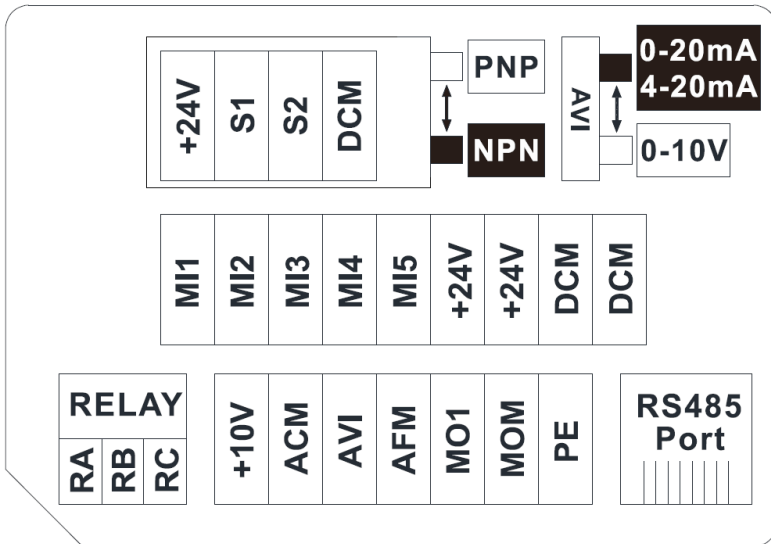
+24V S1 S2 DCM

PNP

NPN

AVI

0-20mA
4-20mA

0-10V

| MI1 | MI2 | MI3 | MI4 | MI5 | +24V | +24V | DCM | DCM |
|---|---|---|---|---|---|---|---|---|

RELAY

RA RB RC

| +10V | ACM | AVI | AFM | MO1 | MOM | PE |
|---|---|---|---|---|---|---|

RS485
Port